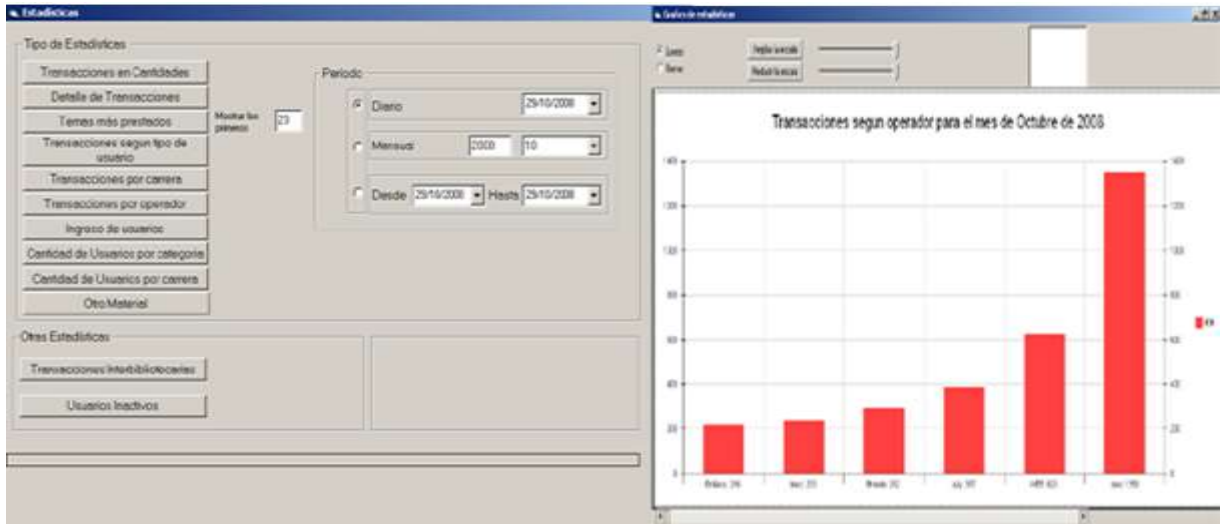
Estadisticas

Tipo de Estadisticas

Transacciones en Cantidades

Detalle de Transacciones

Temas más prestados

Mostrar los primeros 23

Transacciones segun tipo de usuario

Transacciones por carrera

Transacciones por operador

Ingreso de usuarios

Cantidad de Usuarios por categoria

Cantidad de Usuarios por carrera

Otro Material

Periodo

Diario 29/10/2008

Mensual 2008 10

Desde 29/10/2008 Hasta 29/10/2008

Otras Estadisticas

Transacciones Interbibliotecarias

Usuarios Inactivos

Grafico de estadisticas

Lineas

Barras

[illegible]

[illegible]

Transacciones segun operador para el mes de Octubre de 2008

140
120
100
80
60
40
20
0

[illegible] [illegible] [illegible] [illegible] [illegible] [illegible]